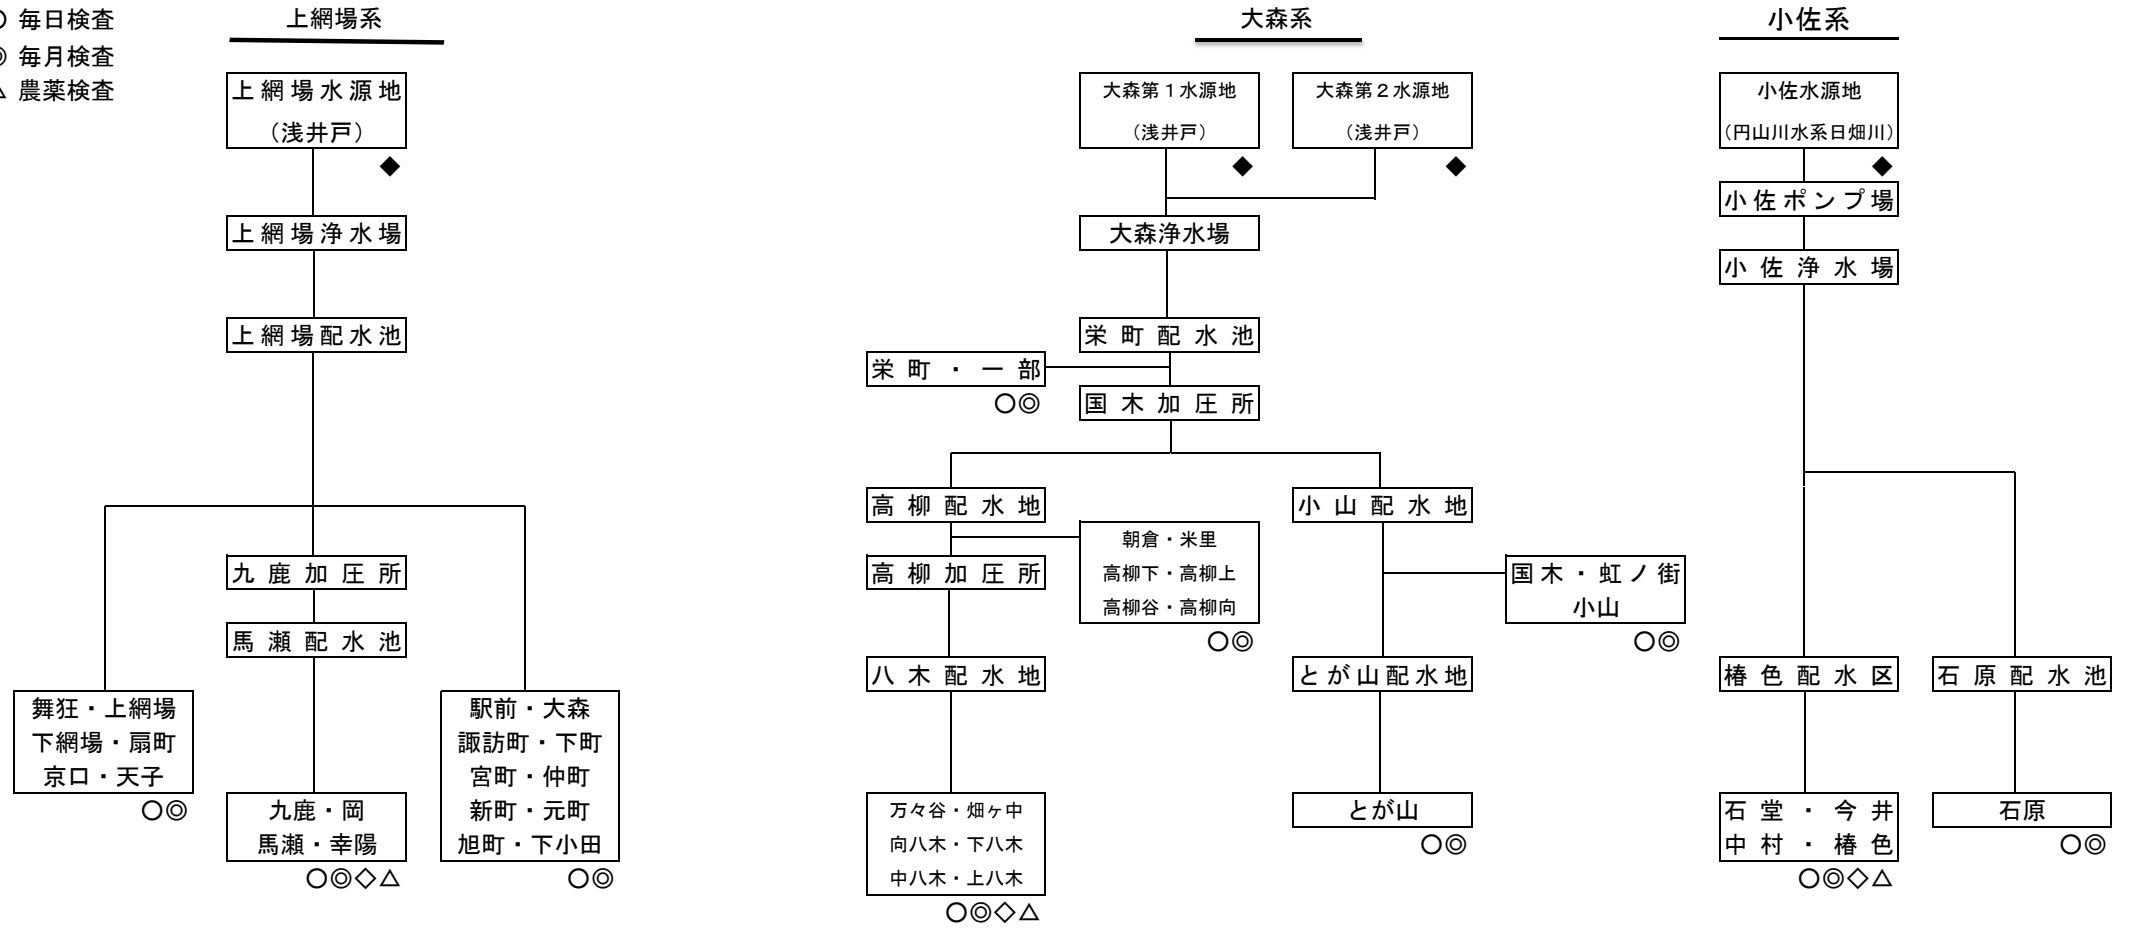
○ 毎日検査
◎ 毎月検査
△ 農薬検査

上網場系

上網場水源地
（浅井戸）
◆

上網場浄水場

上網場配水池

九鹿加圧所

馬瀬配水池

舞狂・上網場
下網場・扇町
京口・天子
○◎

九鹿・岡
馬瀬・幸陽
○◎◇△

駅前・大森
諏訪町・下町
宮町・仲町
新町・元町
旭町・下小田
○◎

大森系

大森第１水源地
（浅井戸）
◆

大森第２水源地
（浅井戸）
◆

大森浄水場

栄町配水池

栄町・一部
○◎

国木加圧所

高柳配水地

高柳加圧所

朝倉・米里
高柳下・高柳上
高柳谷・高柳向
○◎

八木配水地

万々谷・畑ヶ中
向八木・下八木
中八木・上八木
○◎◇△

小山配水地

国木・虹ノ街
小山
○◎

とが山配水地

とが山
○◎

小佐系

小佐水源地
（円山川水系日畑川）
◆

小佐ポンプ場

小佐浄水場

椿色配水区

石堂・今井
中村・椿色
○◎◇△

石原配水池

石原
○◎